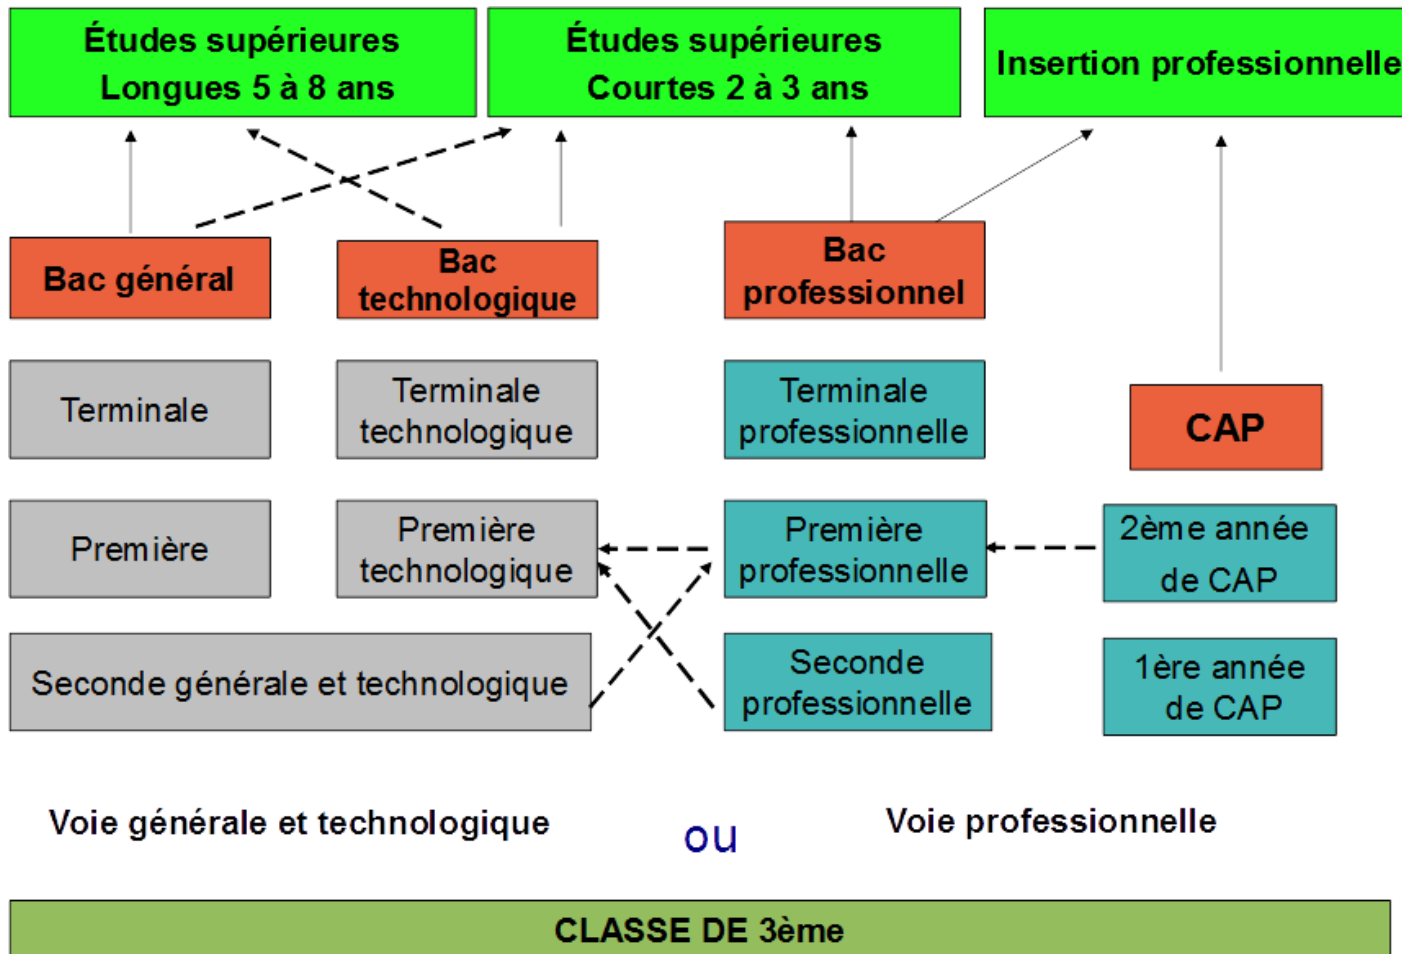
Études supérieures
Longues 5 à 8 ans

Études supérieures
Courtes 2 à 3 ans

Insertion professionnelle

Bac général

Bac technologique

Bac professionnel

Terminale

Terminale technologique

Terminale professionnelle

CAP

Première

Première technologique

Première professionnelle

2ème année de CAP

Seconde générale et technologique

Seconde professionnelle

1ère année de CAP

Voie générale et technologique

ou

Voie professionnelle

CLASSE DE 3ème